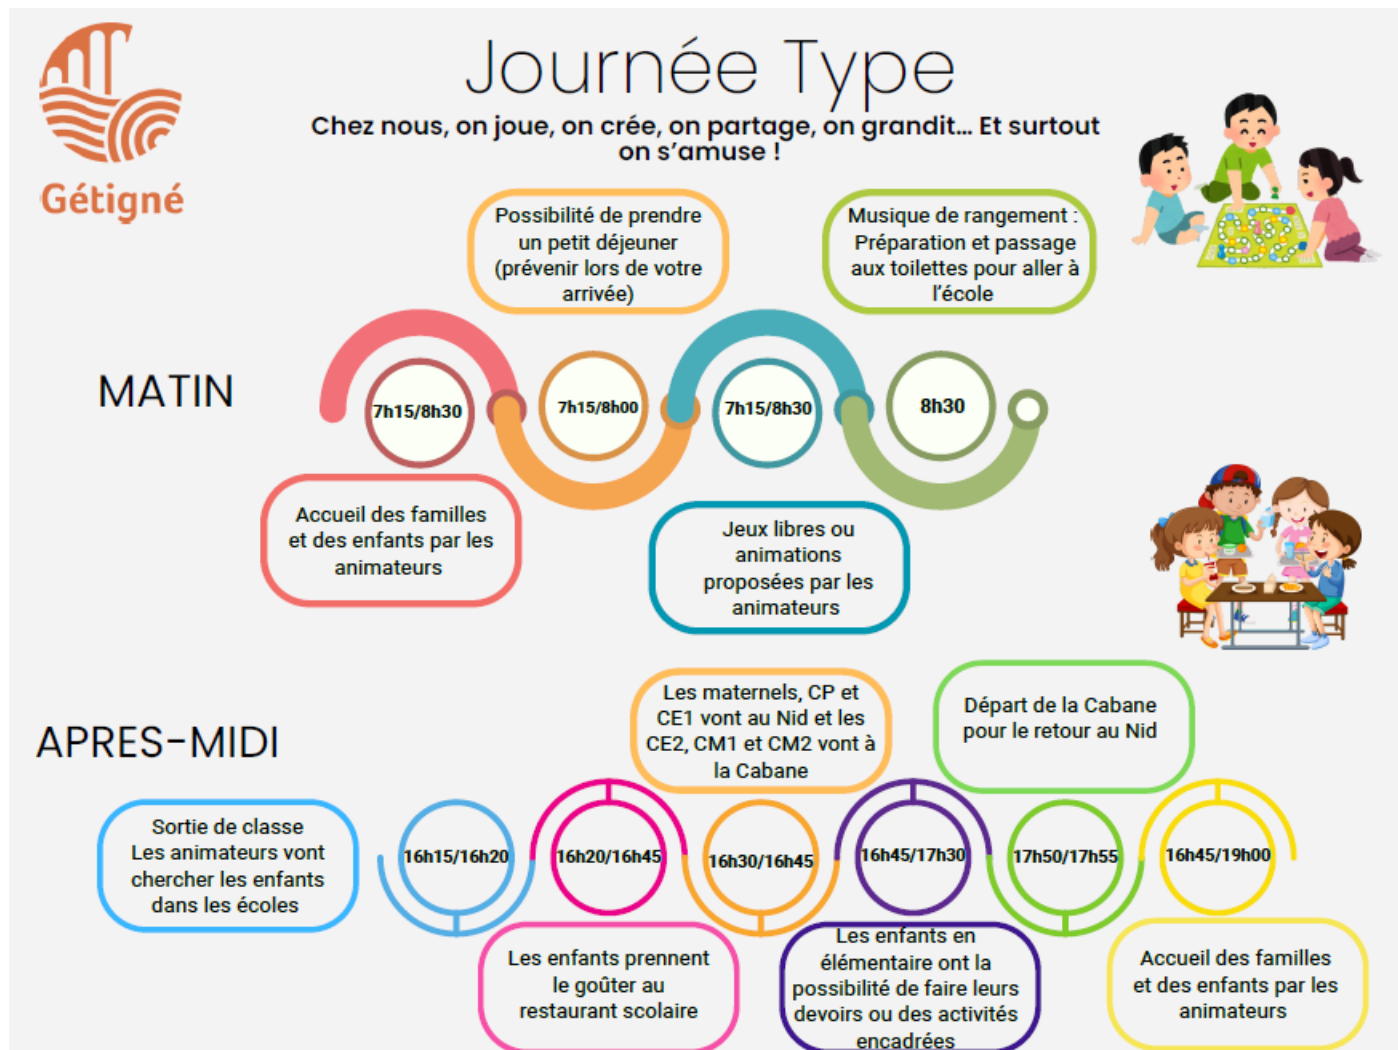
Gétigné

Journée Type

Chez nous, on joue, on crée, on partage, on grandit... Et surtout on s'amuse !

Possibilité de prendre un petit déjeuner (prévenir lors de votre arrivée)

Musique de rangement : Préparation et passage aux toilettes pour aller à l'école

MATIN

7h15/8h30

7h15/8h00

7h15/8h30

8h30

Accueil des familles et des enfants par les animateurs

Jeux libres ou animations proposées par les animateurs

Les maternels, CP et CE1 vont au Nid et les CE2, CM1 et CM2 vont à la Cabane

Départ de la Cabane pour le retour au Nid

APRES-MIDI

Sortie de classe Les animateurs vont chercher les enfants dans les écoles

16h15/16h20

16h20/16h45

16h30/16h45

16h45/17h30

17h50/17h55

16h45/19h00

Les enfants prennent le goûter au restaurant scolaire

Les enfants en élémentaire ont la possibilité de faire leurs devoirs ou des activités encadrées

Accueil des familles et des enfants par les animateurs